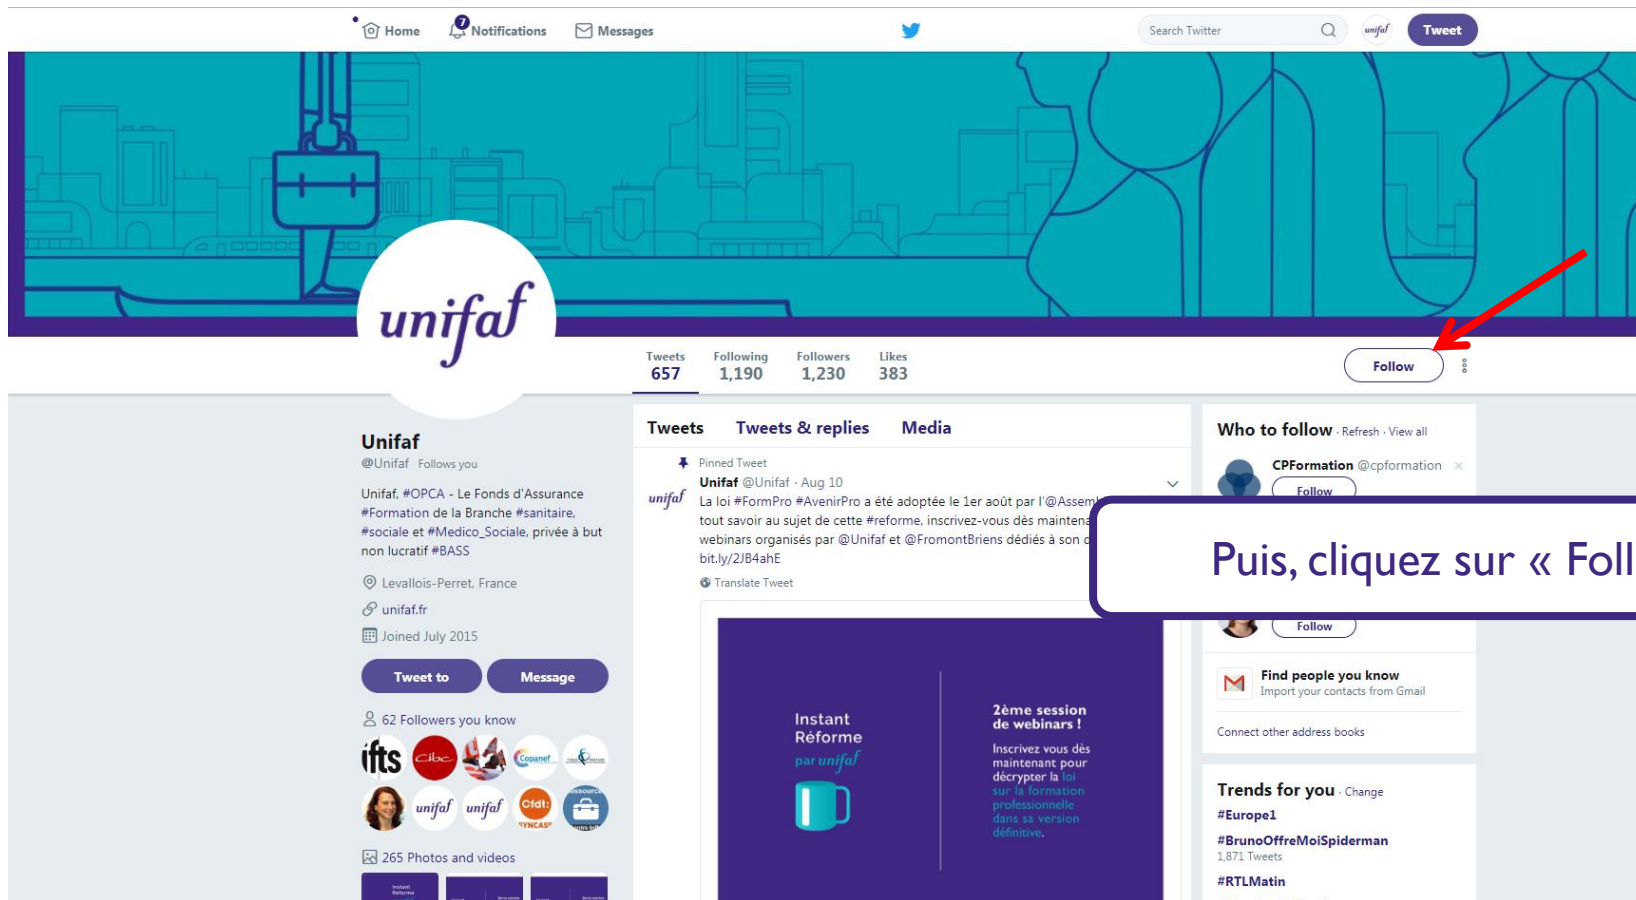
Home 7 Notifications Messages

Search Twitter

Tweet

unifaf

Tweets 657 Following 1,190 Followers 1,230 Likes 383

Follow

Unifaf
@Unifaf Follows you

Unifaf, #OPCA - Le Fonds d'Assurance #Formation de la Branche #sanitaire, #sociale et #Medico_Sociale, privée à but non lucratif #BASS

Levallois-Perret, France
unifaf.fr
Joined July 2015

Tweet to
Message

62 Followers you know

265 Photos and videos

Tweets Tweets & replies Media

Pinned Tweet
Unifaf @Unifaf · Aug 10
La loi #FormPro #AvenirPro a été adoptée le 1er août par l'@Assem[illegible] tout savoir au sujet de cette #reforme, inscrivez-vous dès maintena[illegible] webinars organisés par @Unifaf et @FromontBriens dédiés à son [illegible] bit.ly/2JB4ahE

Translate Tweet

Instant Réforme par unifaf

2ème session de webinars !

Inscrivez vous dès maintenant pour décrypter la loi sur la formation professionnelle dans sa version définitive.

Who to follow · Refresh · View all
CPFormation @cpformation
Follow

Puis, cliquez sur « Foll

Follow

Find people you know
Import your contacts from Gmail

Connect other address books

Trends for you · Change
#Europe1
#BrunoOffreMoiSpiderman
1,871 Tweets
#RTLMatin